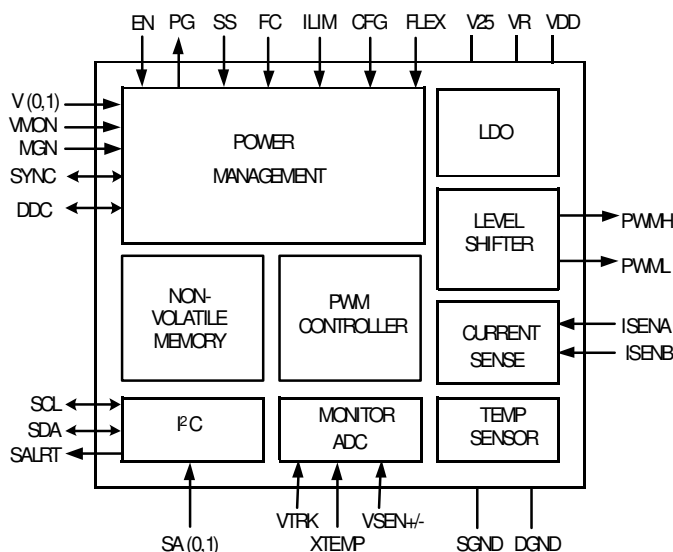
EN PG SS FC ILIM CFG FLEX V25 VR VDD

V (0,1)
VMON
MGN
SYNC
DDC

POWER MANAGEMENT

LDO

LEVEL SHIFTER

PWMH
PWML

NON-VOLATILE MEMORY

PWM CONTROLLER

CURRENT SENSE

ISENA
ISENB

SCL
SDA
SALRT

$I^2C$

MONITOR ADC

TEMP SENSOR

VTRK
XTEMP
VSEN+/-
SA (0,1)
SGND DGND